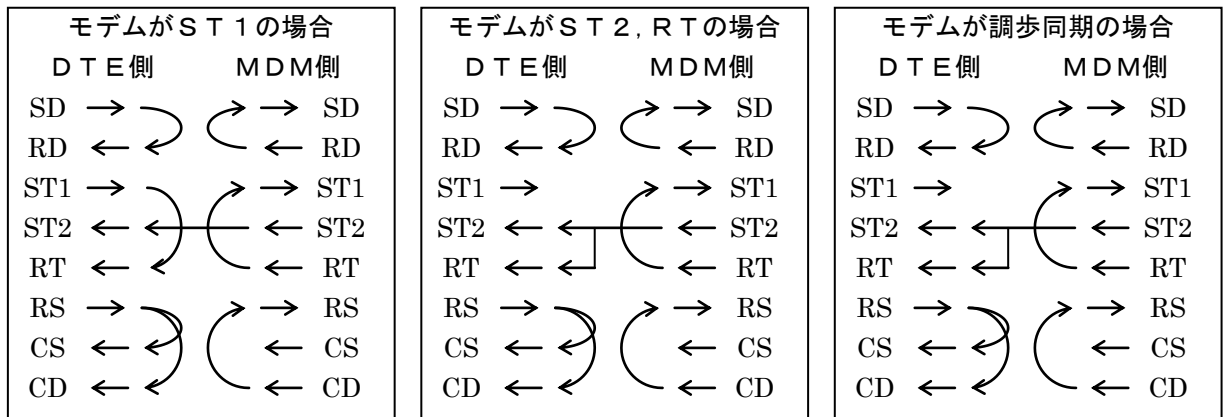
モデムがＳＴ１の場合

ＤＴＥ側　ＭＤＭ側

SD → → SD
RD ← ← RD
ST1 → → ST1
ST2 ← ← ST2
RT ← ← RT
RS → → RS
CS ← ← CS
CD ← ← CD

モデムがＳＴ２，ＲＴの場合

ＤＴＥ側　ＭＤＭ側

SD → → SD
RD ← ← RD
ST1 → → ST1
ST2 ← ← ST2
RT ← ← RT
RS → → RS
CS ← ← CS
CD ← ← CD

モデムが調歩同期の場合

ＤＴＥ側　ＭＤＭ側

SD → → SD
RD ← ← RD
ST1 → → ST1
ST2 ← ← ST2
RT ← ← RT
RS → → RS
CS ← ← CS
CD ← ← CD